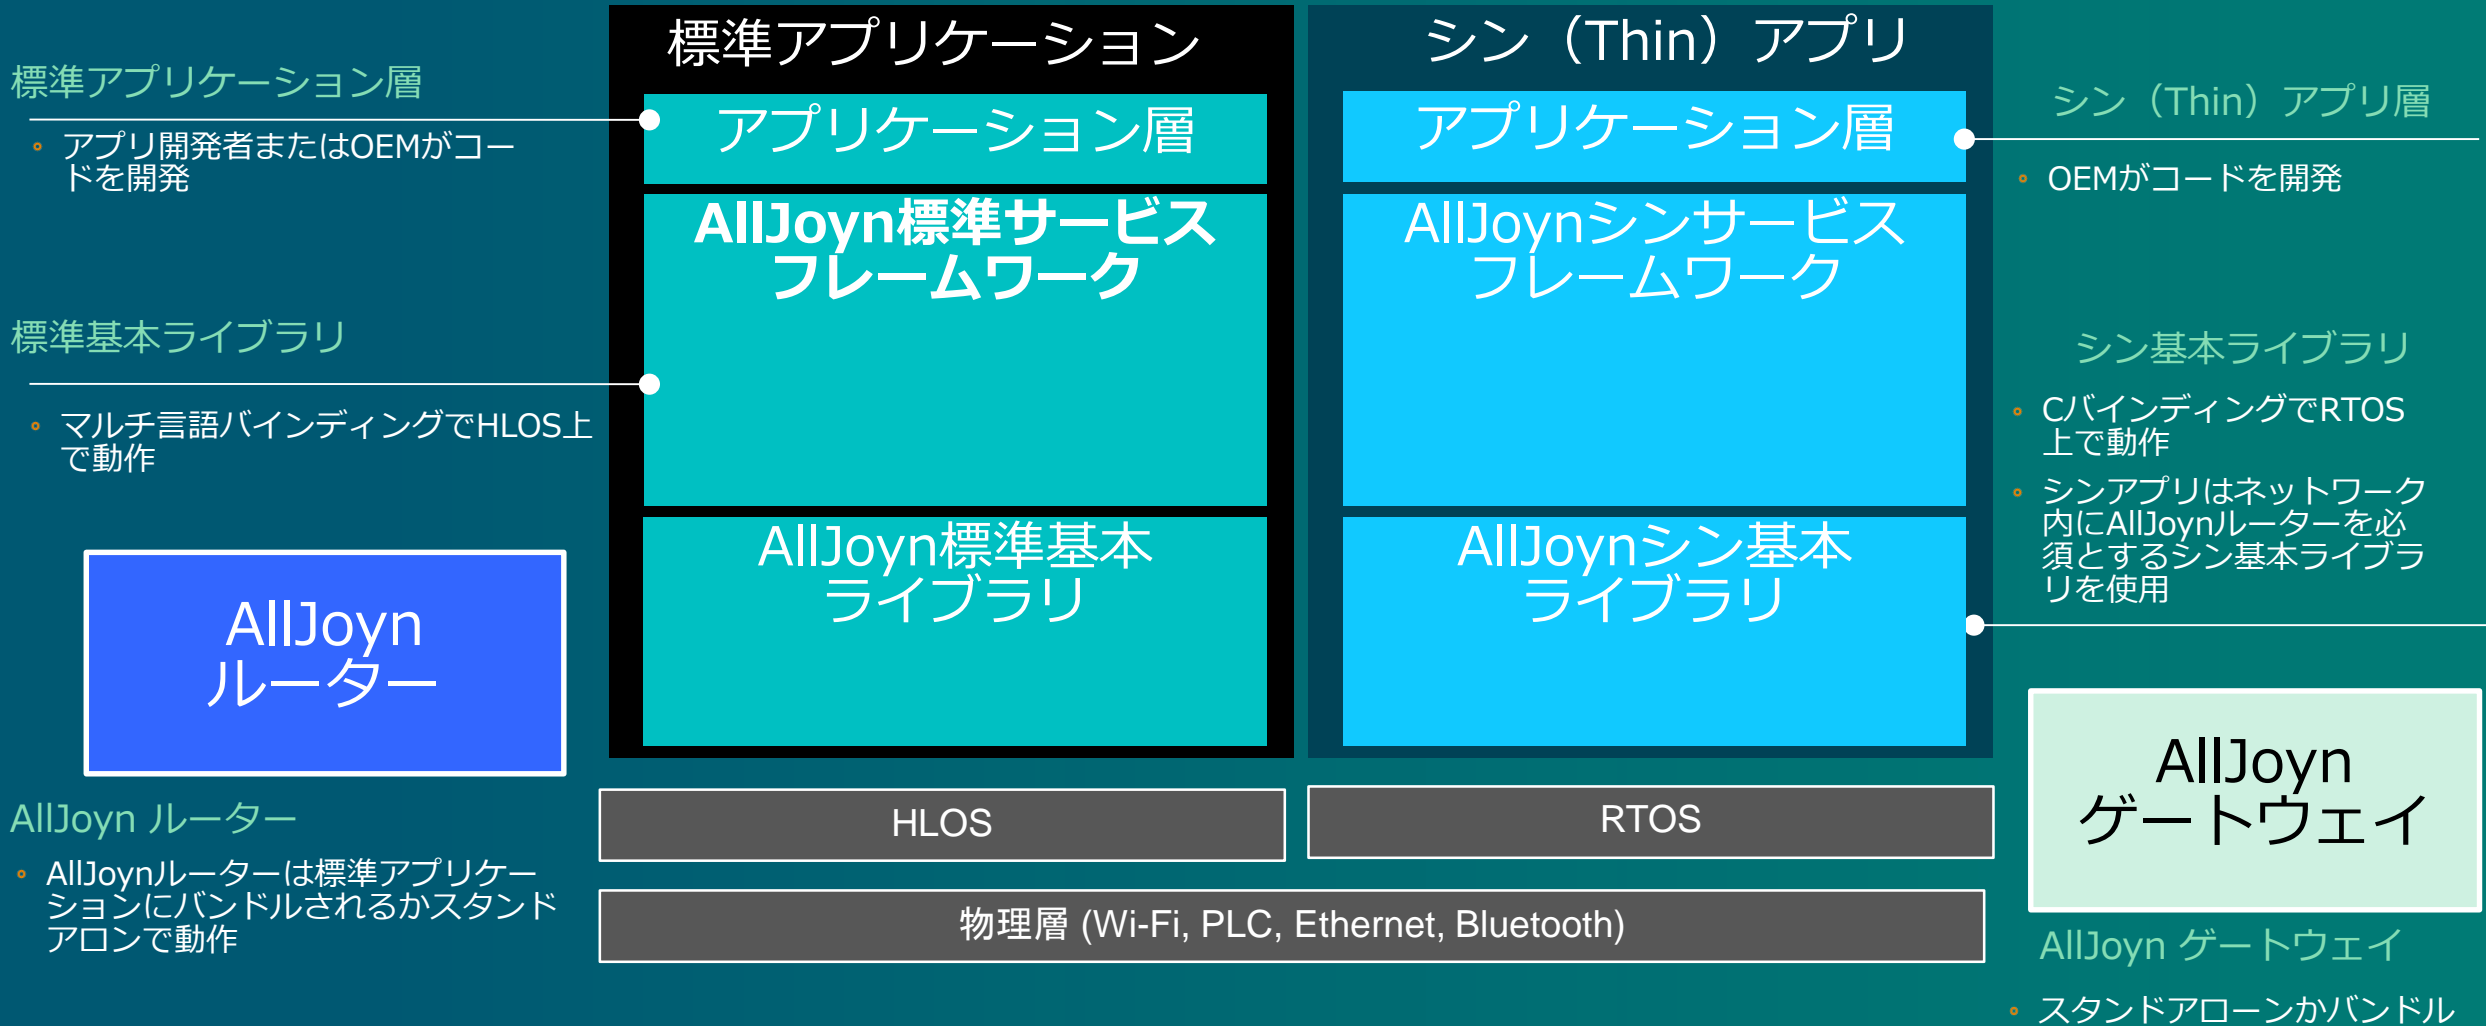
標準アプリケーション層

アプリ開発者またはOEMがコードを開発

標準基本ライブラリ

マルチ言語バインディングでHLOS上で動作

AllJoyn ルーター

AllJoyn ルーター

AllJoynルーターは標準アプリケーションにバンドルされるかスタンドアロンで動作

標準アプリケーション

アプリケーション層

AllJoyn標準サービスフレームワーク

AllJoyn標準基本ライブラリ

シン（Thin）アプリ

アプリケーション層

AllJoynシンサービスフレームワーク

AllJoynシン基本ライブラリ

HLOS

RTOS

物理層 (Wi-Fi, PLC, Ethernet, Bluetooth)

シン（Thin）アプリ層

OEMがコードを開発

シン基本ライブラリ

CバインディングでRTOS上で動作

シンアプリはネットワーク内にAllJoynルーターを必須とするシン基本ライブラリを使用

AllJoyn ゲートウェイ

AllJoyn ゲートウェイ

スタンドアローンかバンドル